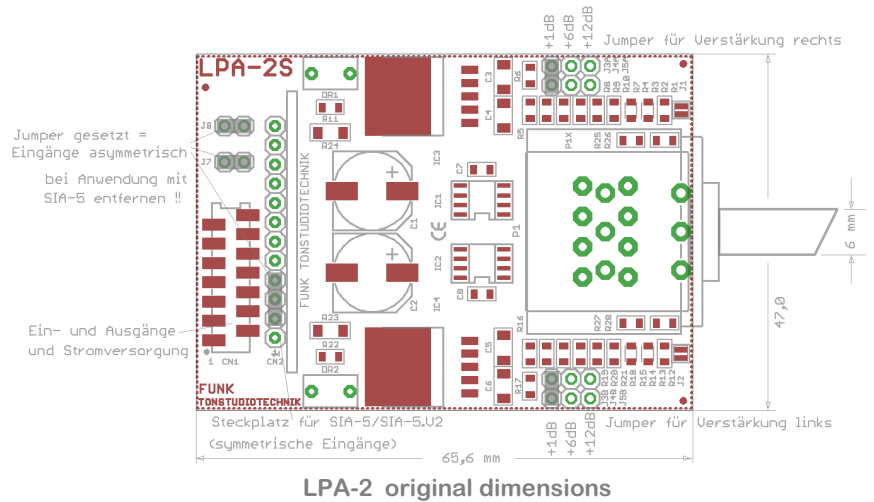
+1dB +6dB +12dB

Jumper für Verstärkung rechts

LPA-2S

Jumper gesetzt = Eingänge asymmetrisch

bei Anwendung mit SIA-5 entfernen !!

Ein- und Ausgänge und Stromversorgung

FUNK TONSTUDIOTECHNIK

FUNK
TONSTUDIOTECHNIK

J8
J7
CN1
CN2
DR1
R11
R24
R23
R22
DR2
C1
C2
IC1
IC2
IC3
IC4
C7
C8
P1
CE
C3
C4
C5
C6
R5
R6
R16
R17
P1X
R25
R26
R27
R28
J3R
J5R
R8
R10
R7
R4
R9
R3
R2
R1
J1
J3B
J4B
J5B
R19
R20
R21
R18
R15
R14
R13
R12
J2

6 mm

47,0

Steckplatz für SIA-5/SIA-5.V2
(symmetrische Eingänge)

+1dB +6dB +12dB

Jumper für Verstärkung links

65,6 mm

LPA-2 original dimensions